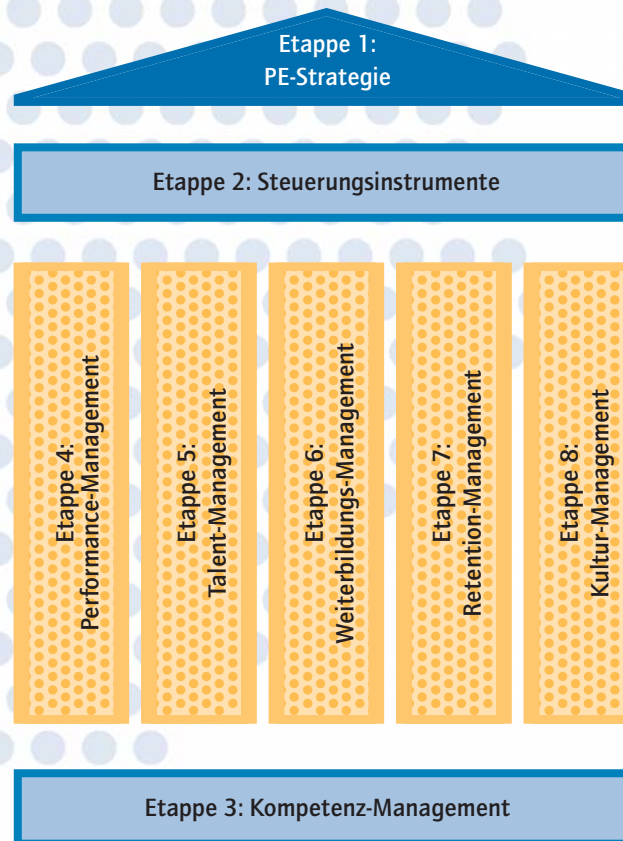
Etappe 1:
PE-Strategie

Etappe 2: Steuerungsinstrumente

Etappe 4:
Performance-Management

Etappe 5:
Talent-Management

Etappe 6:
Weiterbildungs-Management

Etappe 7:
Retention-Management

Etappe 8:
Kultur-Management

Etappe 3: Kompetenz-Management